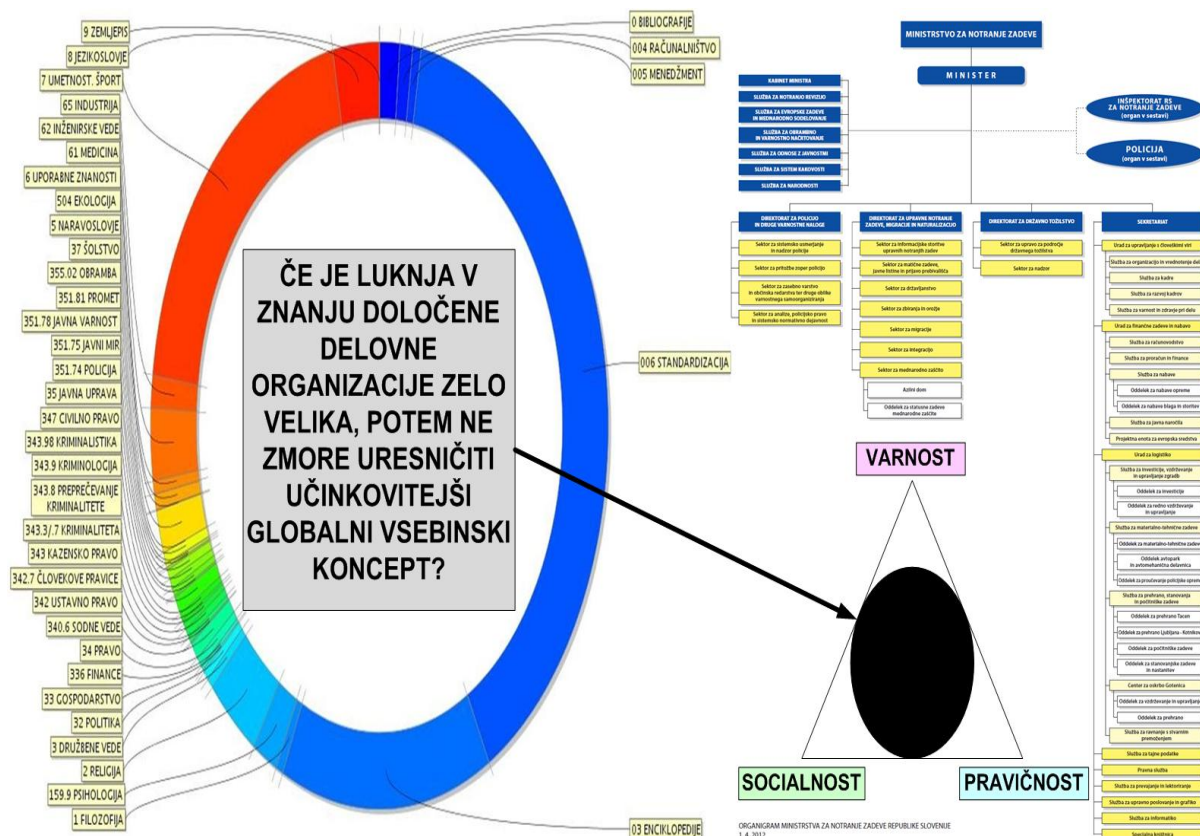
9 ZEMLJEPIS
8 JEZIKOSLOVJE
7 UMETNOST. ŠPORT
65 INDUSTRIJA
62 INŽENIRSKE VEDE
61 MEDICINA
6 UPORABNE ZNANOSTI
504 EKOLOGIJA
5 NARAVOSLOVJE
37 ŠOLSTVO
355.02 OBRAMBA
351.81 PROMET
351.78 JAVNA VARNOST
351.75 JAVNI MIR
351.74 POLICIJA
35 JAVNA UPRAVA
347 CIVILNO PRAVO
343.98 KRIMINALISTIKA
343.9 KRIMINOLOGIJA
343.8 PREPREČEVANJE KRIMINALITETE
343.3/.7 KRIMINALITETA
343 KAZENSKO PRAVO
342.7 ČLOVEKOVE PRAVICE
342 USTAVNO PRAVO
340.6 SODNE VEDE
34 PRAVO
336 FINANCE
33 GOSPODARSTVO
32 POLITIKA
3 DRUŽBENE VEDE
2 RELIGIJA
159.9 PSIHOLOGIJA
1 FILOZOFIJA

0 BIBLIOGRAFIJE
004 RAČUNALNIŠTVO
005 MENEDŽMENT
006 STANDARDIZACIJA
03 ENCIKLOPEDIJE

ČE JE LUKNJA V ZNANJU DOLOČENE DELOVNE ORGANIZACIJE ZELO VELIKA, POTEM NE ZMORE URESNIČITI UČINKOVITEJŠI GLOBALNI VSEBINSKI KONCEPT?

MINISTRSTVO ZA NOTRANJE ZADEVE
MINISTER
KABINET MINISTRA
SLUŽBA ZA NOTRANJO REVIZIJO
SLUŽBA ZA EVROPSKE ZADEVE IN MEDNARODNO SODELOVANJE
SLUŽBA ZA OBRAMBNO IN VARNOSTNO NAČRTOVANJE
SLUŽBA ZA ODNOSE Z JAVNOSTMI
SLUŽBA ZA SISTEM KAKOVOSTI
SLUŽBA ZA NARODNOSTI
INŠPEKTORAT RS ZA NOTRANJE ZADEVE (organ v sestavi)
POLICIJA (organ v sestavi)

DIREKTORAT ZA POLICIJO IN DRUGE VARNOSTNE NALOGE
Sektor za sistemsko usmerjanje in nadzor policije
Sektor za pritožbe zoper policijo
Sektor za zasebno varstvo in občinska redarstva ter druge oblike varnostnega samoorganiziranja
Sektor za analize, policijsko pravo in sistemsko normativne dejavnosti

DIREKTORAT ZA UPRAVNE NOTRANJE ZADEVE, MIGRACIJE IN NATURALIZACIJO
Sektor za informacijske storitve upravnih notranjih zadev
Sektor za matične zadeve, javne listine in prijavo prebivališča
Sektor za državljanstvo
Sektor za združenja in orožje
Sektor za migracije
Sektor za integracijo
Sektor za mednarodno zaščito
Azilni dom
Oddelek za statusne zadeve mednarodne zaščite

DIREKTORAT ZA DRŽAVNO TOŽILSTVO
Sektor za upravo za področje državnega tožilstva
Sektor za nadzor

SEKRETARIAT
Urad za upravljanje s človeškimi viri
Služba za organizacijo in vrednotenje del
Služba za kadre
Služba za razvoj kadrov
Služba za varnost in zdravje pri delu
Urad za finančne zadeve in nabave
Služba za računovodstvo
Služba za proračun in finance
Služba za nabave
Oddelek za nabave opreme
Oddelek za nabave blaga in storitev
Služba za javna naročila
Projektna enota za evropska sredstva
Urad za logistiko
Služba za investicije, vzdrževanje in upravljanje zgradb
Oddelek za investicije
Oddelek za redno vzdrževanje in upravljanje
Služba za materialno-tehnične zadeve
Oddelek za materialno-tehnične zadeve
Oddelek avtopark in avtomehanična delavnica
Oddelek za proučevanje policijske opreme
Služba za prehrano, stanovanja in počitniške zadeve
Oddelek za prehrano Tacen
Oddelek za prehrano Ljubljana - Kotnikova
Oddelek za počitniške zadeve
Oddelek za stanovanjske zadeve in nastanitev
Center za oskrbo Gotenica
Oddelek za vzdrževanje in upravljanje
Oddelek za prehrano
Služba za ravnanje s stvarnim premoženjem
Služba za tajne podatke
Pravna služba
Služba za prevajanje in lektoriranje
Služba za upravno poslovanje in grafiko
Služba za informatiko
Sejna služba

VARNOST
SOCIALNOST
PRAVIČNOST

ORGANIGRAM MINISTRSTVA ZA NOTRANJE ZADEVE REPUBLIKE SLOVENIJE
1. 4. 2012